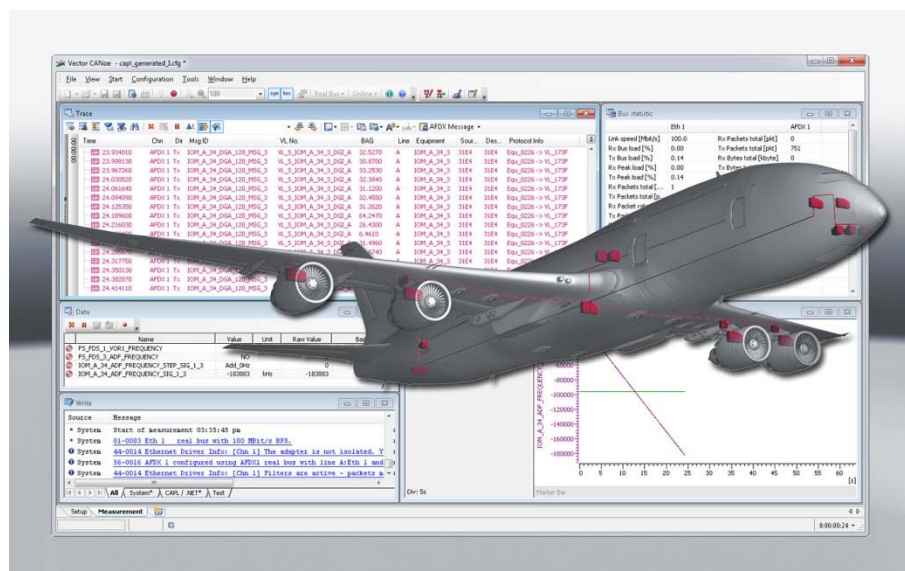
Vector CANoe - capl_generated_1.cfg *

File View Start Configuration Tools Window Help

Trace

AFDX Message

| Time | Chn | Dir | Msg ID | VL No. | BAG | Line | Equipment | Sour... | Des... | Protocol Info |
|---|---|---|---|---|---|---|---|---|---|---|
| 23.934010 | AFDX 1 | Tx | IOM_A_34_DGA_120_MSG_3 | VL_S_IOM_A_34_3_DGI_A | 32.5270 | A | IOM_A_34_3 | 31E4 | 31E4 | Equ_0226 -> VL_173F |
| 23.990150 | AFDX 1 | Tx | IOM_A_34_DGA_120_MSG_3 | VL_S_IOM_A_34_3_DGI_A | 30.8700 | A | IOM_A_34_3 | 31E4 | 31E4 | Equ_0226 -> VL_173F |
| 23.967260 | AFDX 1 | Tx | IOM_A_34_DGA_120_MSG_3 | VL_S_IOM_A_34_3_DGI_A | 33.2530 | A | IOM_A_34_3 | 31E4 | 31E4 | Equ_0226 -> VL_173F |
| 24.030520 | AFDX 1 | Tx | IOM_A_34_DGA_120_MSG_3 | VL_S_IOM_A_34_3_DGI_A | 32.3840 | A | IOM_A_34_3 | 31E4 | 31E4 | Equ_0226 -> VL_173F |
| 24.061640 | AFDX 1 | Tx | IOM_A_34_DGA_120_MSG_3 | VL_S_IOM_A_34_3_DGI_A | 31.1200 | A | IOM_A_34_3 | 31E4 | 31E4 | Equ_0226 -> VL_173F |
| 24.094090 | AFDX 1 | Tx | IOM_A_34_DGA_120_MSG_3 | VL_S_IOM_A_34_3_DGI_A | 32.4550 | A | IOM_A_34_3 | 31E4 | 31E4 | Equ_0226 -> VL_173F |
| 24.125350 | AFDX 1 | Tx | IOM_A_34_DGA_120_MSG_3 | VL_S_IOM_A_34_3_DGI_A | 31.2620 | A | IOM_A_34_3 | 31E4 | 31E4 | Equ_0226 -> VL_173F |
| 24.189600 | AFDX 1 | Tx | IOM_A_34_DGA_120_MSG_3 | VL_S_IOM_A_34_3_DGI_A | 64.2470 | A | IOM_A_34_3 | 31E4 | 31E4 | Equ_0226 -> VL_173F |
| 24.216030 | AFDX 1 | Tx | IOM_A_34_DGA_120_MSG_3 | VL_S_IOM_A_34_3_DGI_A | 26.4300 | A | IOM_A_34_3 | 31E4 | 31E4 | Equ_0226 -> VL_173F |
| | | | | | 6.4610 | A | IOM_A_34_3 | 31E4 | 31E4 | Equ_0226 -> VL_173F |
| | | | | | 31.4960 | A | IOM_A_34_3 | 31E4 | 31E4 | Equ_0226 -> VL_173F |
| 24.317750 | AFDX 1 | Tx | | | | | | | | |
| 24.350130 | AFDX 1 | Tx | IOM_A_34_DGA | | | | | | | |
| 24.382070 | AFDX 1 | Tx | IOM_A_34_DGA_120_MSG_3 | | | | | | | |
| 24.414110 | AFDX 1 | Tx | IOM_A_34_DGA_120_MSG_3 | | | | | | | |

Bus statistic

| | Eth 1 | | AFDX 1 |
|---|---|---|---|
| Link speed [Mbit/s] | 100.0 | Rx Packets total [pkt] | 0 |
| Rx Bus load [%] | 0.00 | Tx Packets total [pkt] | 751 |
| Tx Bus load [%] | 0.14 | Rx Bytes total [kbyte] | 0 |
| Rx Peak load [%] | 0.00 | Tx Bytes | |
| Tx Peak load [%] | 0.14 | | |
| Rx Packets total [... | 1 | | |
| Tx Packets total [p... | | | |
| Rx Packet rat... | | | |
| Tx Pack... | | | |

Data

| Name | Value | Unit | Raw Value | Ba... |
|---|---|---|---|---|
| FS_FDS_1_VOR1_FREQUENCY | | | | |
| FS_FDS_3_ADF_FREQUENCY | NO | | | |
| IOM_A_34_ADF_FREQUENCY_STEP_SIG_1_3 | Add_0Hz | | 0 | |
| IOM_A_34_ADF_FREQUENCY_SIG_1_3 | -183083 | kHz | -183083 | |

Write

| Source | Message |
|---|---|
| System | Start of measurement 03:35:45 pm |
| System | 01-0003 Eth 1 real bus with 100 MBit/s BPS. |
| System | 44-0014 Ethernet Driver Info: [Chn 1] The adapter is not isolated. T |
| System | 56-0016 AFDX 1 configured using AFDX1 real bus with line A:Eth 1 and |
| System | 44-0014 Ethernet Driver Info: [Chn 1] Filters are active - packets m |

All System* CAPL / .NET* Test

Div: 5s

IOM_A_34_ADF_FREQUENCY

-80000
-100000
-120000
-140000
-160000
-180000

0 5 10 15 20 25 30 35 40 45 50 55 60 [s]

Marker Bar

Setup Measurement

0:00:00:24